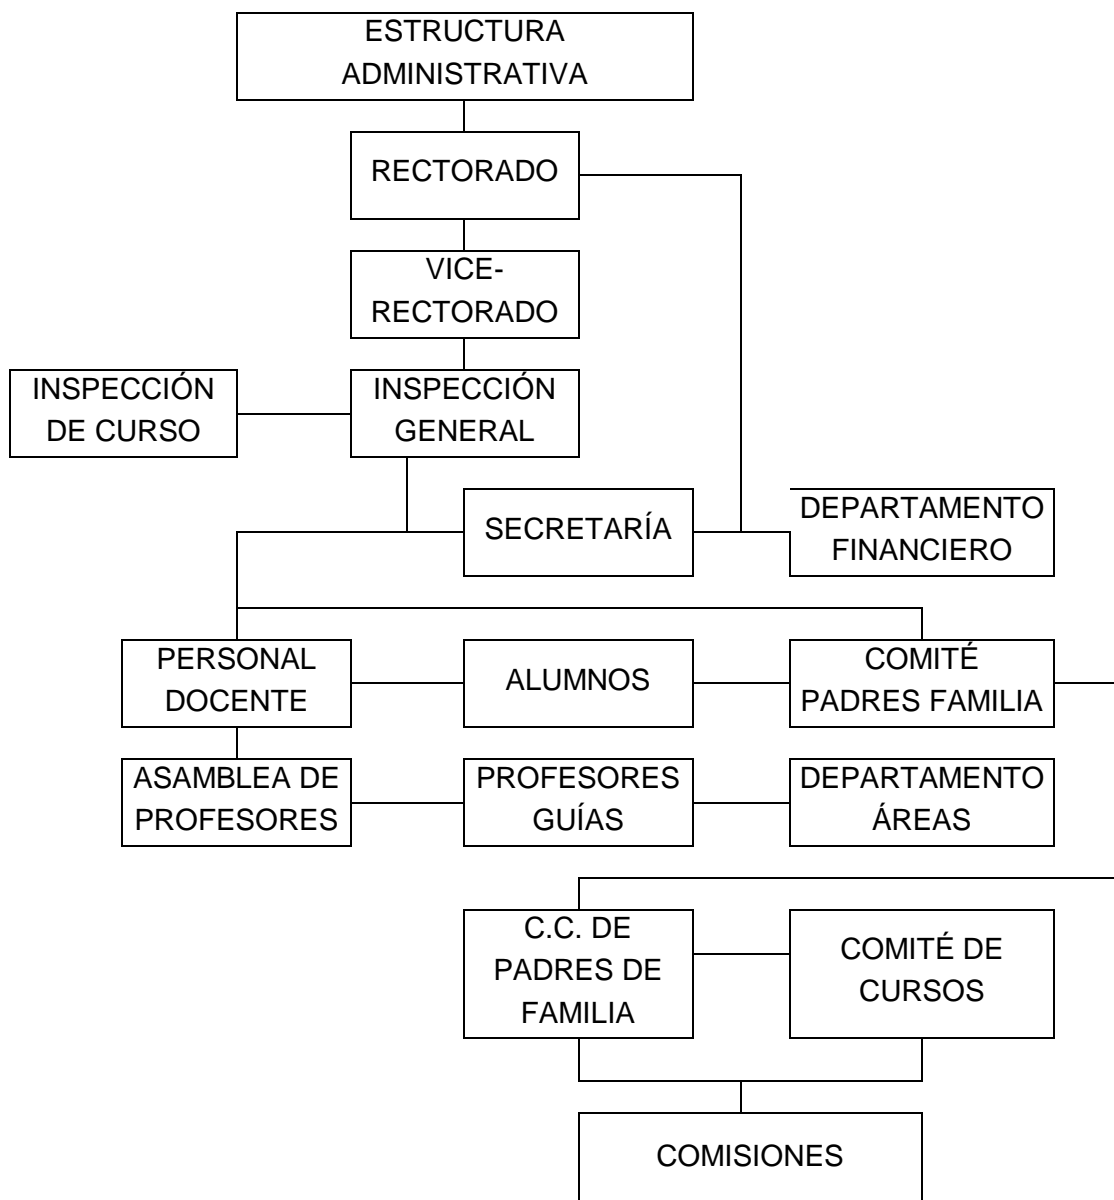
ESTRUCTURA ADMINISTRATIVA

RECTORADO

VICE-RECTORADO

INSPECCIÓN DE CURSO

INSPECCIÓN GENERAL

SECRETARÍA

DEPARTAMENTO FINANCIERO

PERSONAL DOCENTE

ALUMNOS

COMITÉ PADRES FAMILIA

ASAMBLEA DE PROFESORES

PROFESORES GUÍAS

DEPARTAMENTO ÁREAS

C.C. DE PADRES DE FAMILIA

COMITÉ DE CURSOS

COMISIONES